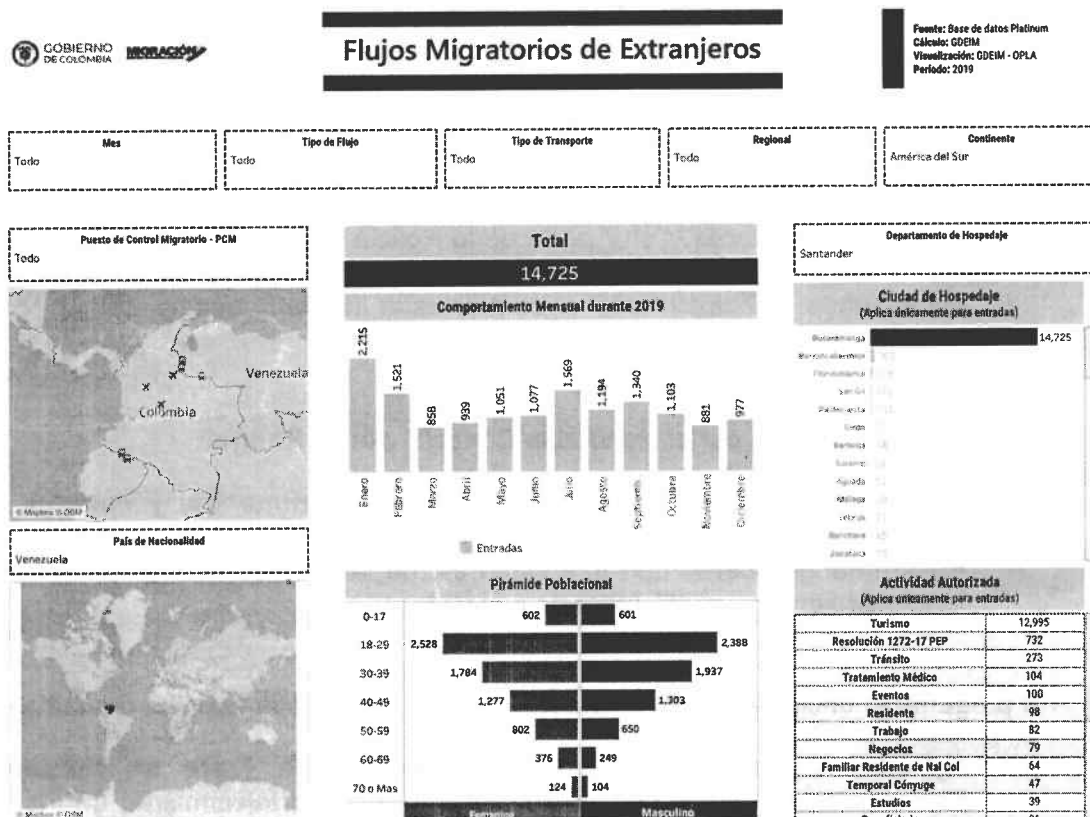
GOBIERNO DE COLOMBIA MIGRACIÓN

Flujos Migratorios de Extranjeros

Fuente: Base de datos Platinum
Cálculo: GDEIM
Visualización: GDEIM - OPLA
Periodo: 2019

Mes
Todo

Tipo de Flujo
Todo

Tipo de Transporte
Todo

Regional
Todo

Continente
América del Sur

Puesto de Control Migratorio - PCM
Todo

Venezuela
Colombia
© Mapbox © OSM

País de Nacionalidad
Venezuela

© Mapbox © OSM

Total
14,725

Comportamiento Mensual durante 2019

| Mes | Entradas |
|---|---|
| Enero | 2,215 |
| Febrero | 1,521 |
| Marzo | 858 |
| Abril | 939 |
| Mayo | 1,051 |
| Junio | 1,077 |
| Julio | 1,569 |
| Agosto | 1,194 |
| Septiembre | 1,340 |
| Octubre | 1,103 |
| Noviembre | 881 |
| Diciembre | 977 |

Entradas

Pirámide Poblacional

| Edad | Femenino | Masculino |
|---|---|---|
| 0-17 | 602 | 601 |
| 18-29 | 2,528 | 2,388 |
| 30-39 | 1,784 | 1,937 |
| 40-49 | 1,277 | 1,303 |
| 50-59 | 802 | 650 |
| 60-69 | 376 | 249 |
| 70 o Mas | 124 | 104 |

Femenino Masculino

Departamento de Hospedaje
Santander

Ciudad de Hospedaje
(Aplica únicamente para entradas)

Bucaramanga 14,725
Barrancabermeja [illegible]
Floridablanca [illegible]
San Gil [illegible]
Piedecuesta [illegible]
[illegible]
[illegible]
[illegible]
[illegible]
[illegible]
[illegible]
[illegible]
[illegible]

Actividad Autorizada
(Aplica únicamente para entradas)

| Actividad | Total |
|---|---|
| Turismo | 12,995 |
| Resolución 1272-17 PEP | 732 |
| Tránsito | 273 |
| Tratamiento Médico | 104 |
| Eventos | 100 |
| Residente | 98 |
| Trabajo | 82 |
| Negocios | 79 |
| Familiar Residente de Nal Col | 64 |
| Temporal Cónyuge | 47 |
| Estudios | 39 |
| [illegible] | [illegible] |